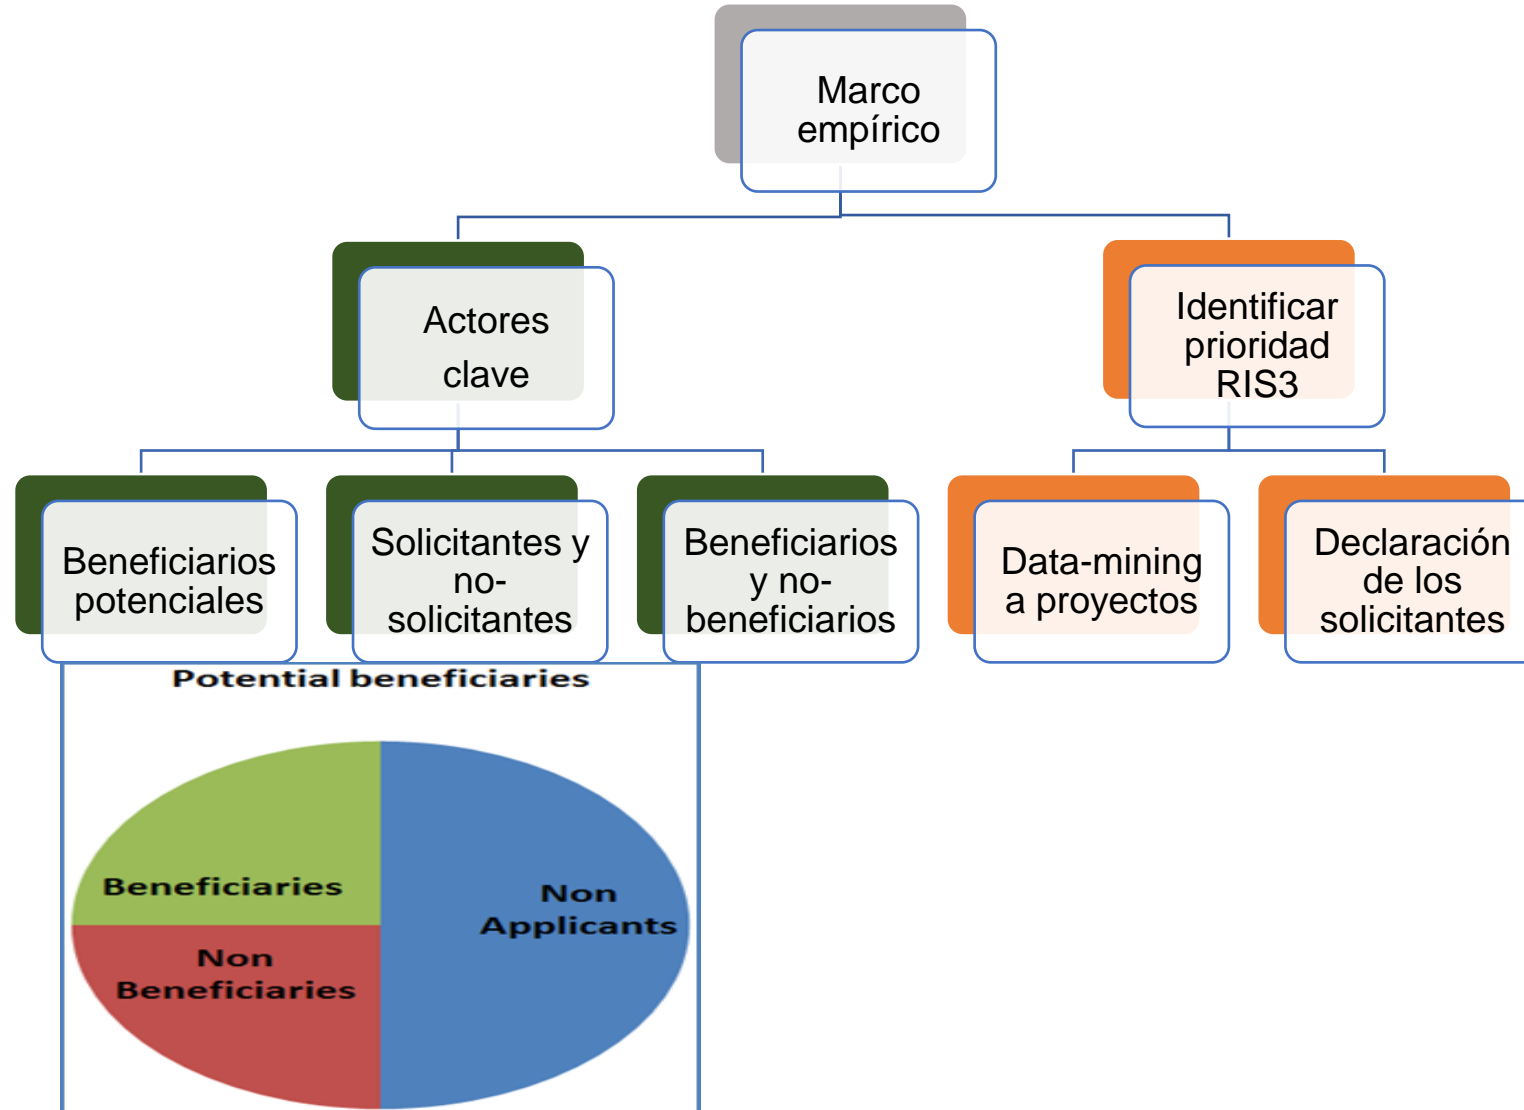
Marco empírico

Actores clave

Identificar prioridad RIS3

Beneficiarios potenciales

Solicitantes y no-solicitantes

Beneficiarios y no-beneficiarios

Data-mining a proyectos

Declaración de los solicitantes

Potential beneficiaries

Beneficiaries

Non Beneficiaries

Non Applicants